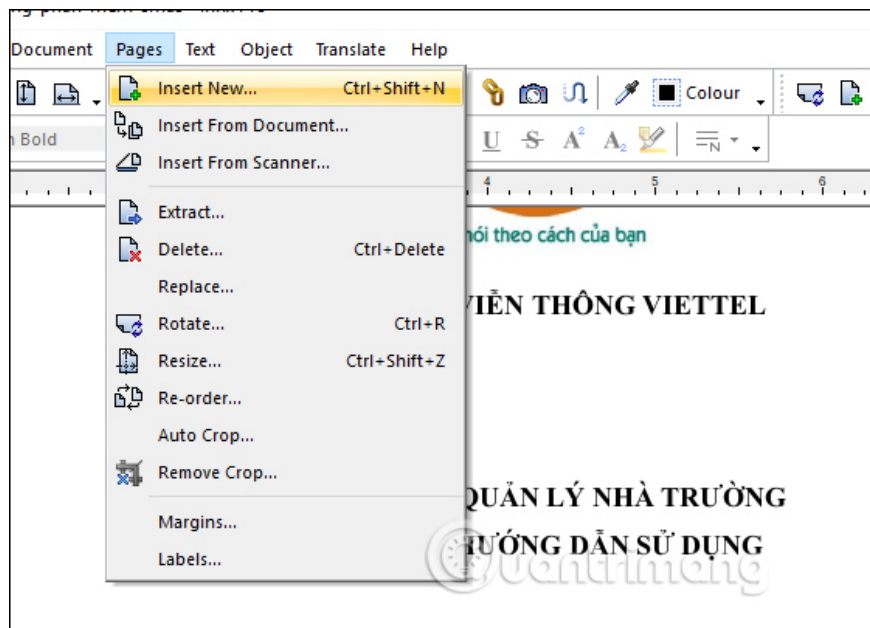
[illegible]

Document Pages Text Object Translate Help

Colour

Bold

Insert New... Ctrl+Shift+N
Insert From Document...
Insert From Scanner...
Extract...
Delete... Ctrl+Delete
Replace...
Rotate... Ctrl+R
Resize... Ctrl+Shift+Z
Re-order...
Auto Crop...
Remove Crop...
Margins...
Labels...

4 5 6

nói theo cách của bạn

VIỄN THÔNG VIETTEL

QUẢN LÝ NHÀ TRƯỜNG

ƯỚNG DẪN SỬ DỤNG

Quantrimang